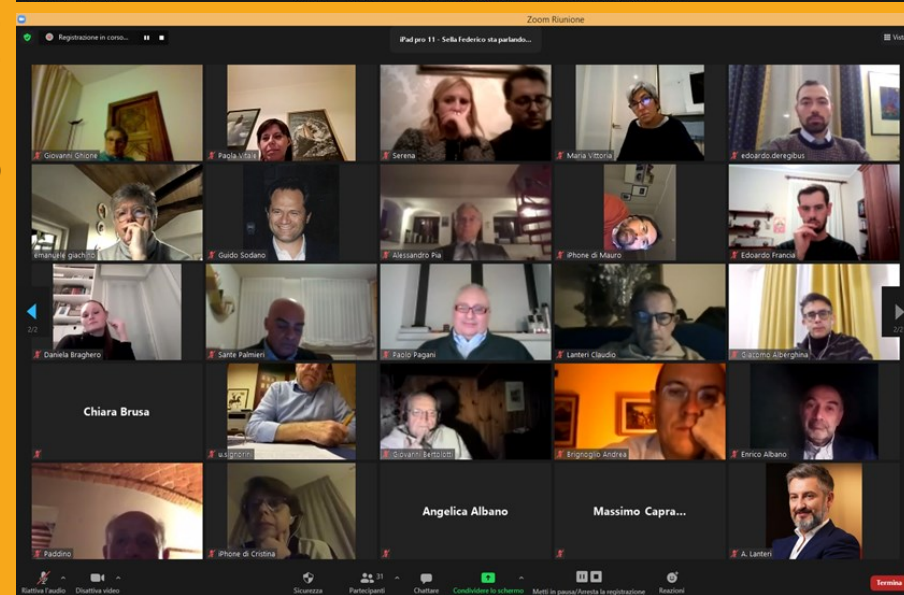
Zoom Riunione

Registrazione in corso...

iPad pro 11 - Sella Federico sta parlando...

Vist

Giovanni Ghione

Paola Vitale

Serena

Maria Vittoria

edoardo.deregibus

emanuele giachino

Guido Sodano

Alessandro Pia

iPhone di Mauro

Edoardo Francia

2/2

Daniela Braghero

Sante Palmieri

Paolo Pagani

Lanteri Claudio

Giacomo Alberghina

Chiara Brusa

u.signorini

Giovanni Bertolotti

Brignoglio Andrea

Enrico Albano

Paddino

iPhone di Cristina

Angelica Albano

Massimo Capra...

A. Lanteri

Riattiva l'audio

Disattiva video

Sicurezza

Partecipanti 31

Chattare

Condividere lo schermo

Metti in pausa/Arresta la registrazione

Reazioni

Termina